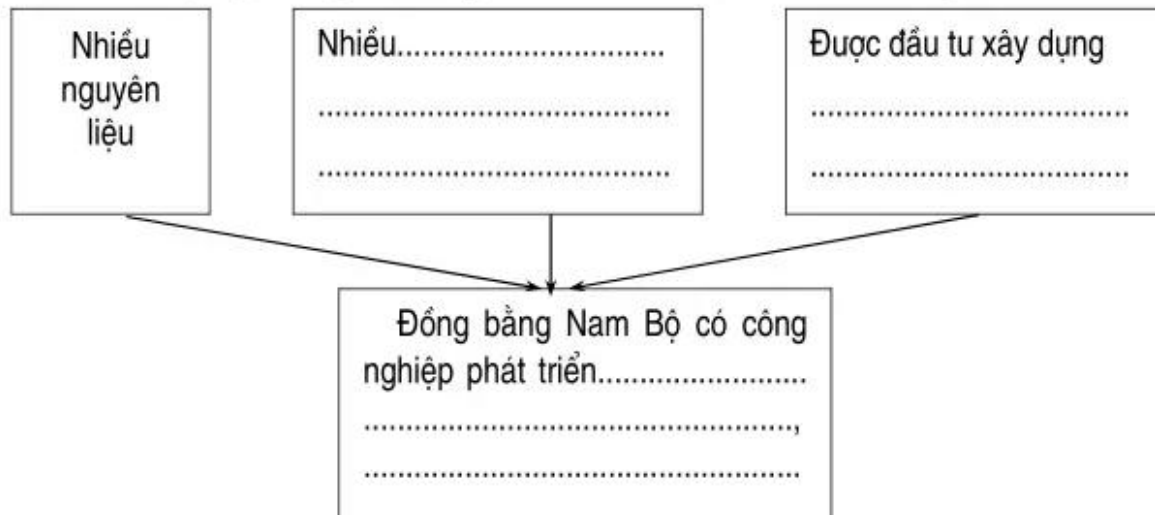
Nhiều nguyên liệu

Nhiều...............................
..........................................
..........................................

Được đầu tư xây dựng
..........................................
..........................................

Đồng bằng Nam Bộ có công nghiệp phát triển........................
..................................................,
..................................................